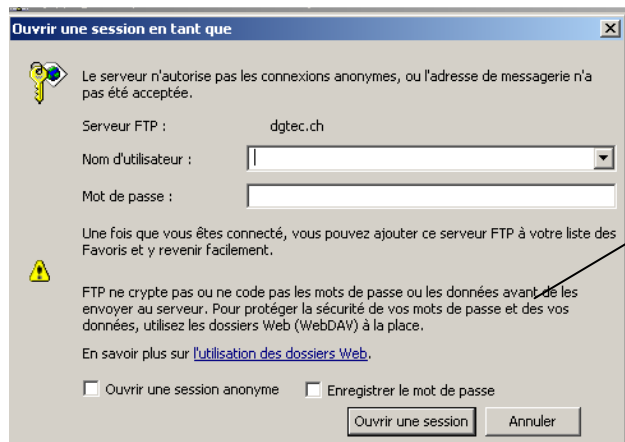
Ouvrir une session en tant que

Le serveur n'autorise pas les connexions anonymes, ou l'adresse de messagerie n'a pas été acceptée.

Serveur FTP : dgtec.ch

Nom d'utilisateur :

Mot de passe :

Une fois que vous êtes connecté, vous pouvez ajouter ce serveur FTP à votre liste des Favoris et y revenir facilement.

FTP ne crypte pas ou ne code pas les mots de passe ou les données avant de les envoyer au serveur. Pour protéger la sécurité de vos mots de passe et des vos données, utilisez les dossiers Web (WebDAV) à la place.

En savoir plus sur l'utilisation des dossiers Web.

Ouvrir une session anonyme

Enregistrer le mot de passe

Ouvrir une session

Annuler